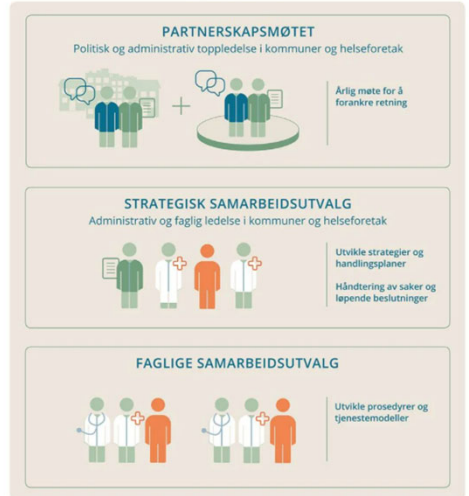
PARTNERSKAPSMØTET
Politisk og administrativ toppledelse i kommuner og helseforetak

Årlig møte for å forankre retning

STRATEGISK SAMARBEIDSUTVALG
Administrativ og faglig ledelse i kommuner og helseforetak

Utvikle strategier og handlingsplaner

Håndtering av saker og løpende beslutninger

FAGLIGE SAMARBEIDSUTVALG

Utvikle prosedyrer og tjenestemodeller